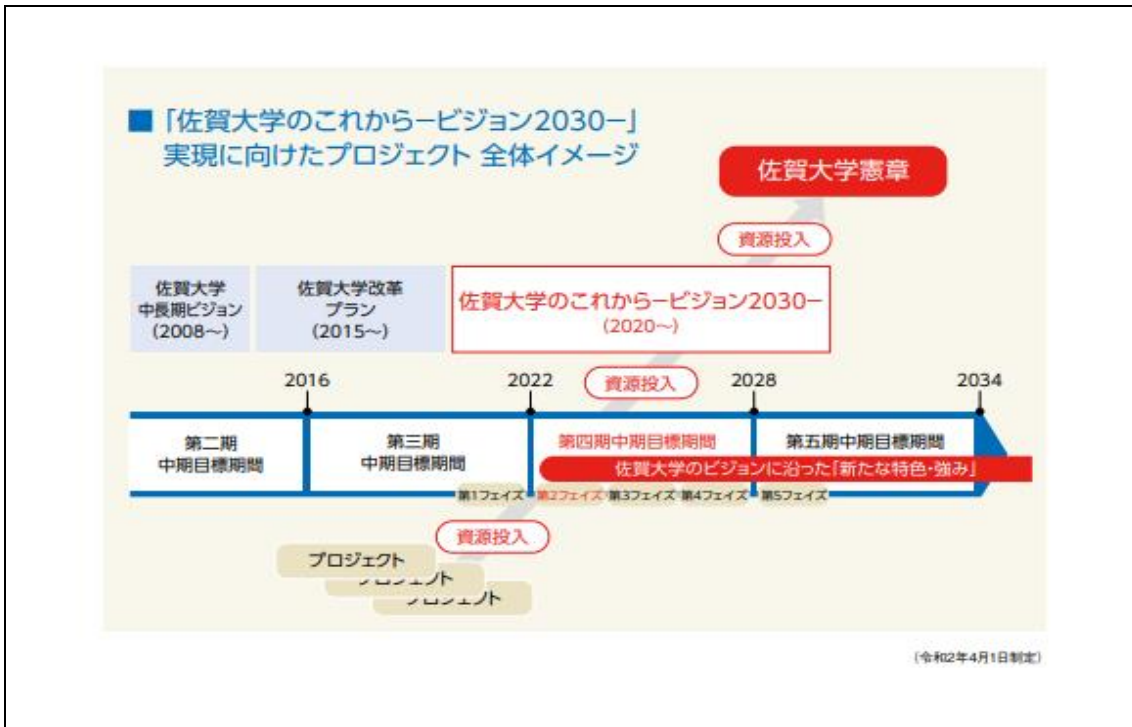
■「佐賀大学のこれから－ビジョン2030－」
実現に向けたプロジェクト 全体イメージ

佐賀大学憲章

資源投入

佐賀大学
中長期ビジョン
（2008～）

佐賀大学改革
プラン
（2015～）

佐賀大学のこれから－ビジョン2030－
（2020～）

2016

2022

資源投入

2028

2034

第二期
中期目標期間

第三期
中期目標期間

第四期中期目標期間

第五期中期目標期間

佐賀大学のビジョンに沿った「新たな特色・強み」

第1フェイズ 第2フェイズ 第3フェイズ 第4フェイズ 第5フェイズ

資源投入

プロジェクト
プロジェクト
プロジェクト

（令和2年4月1日制定）